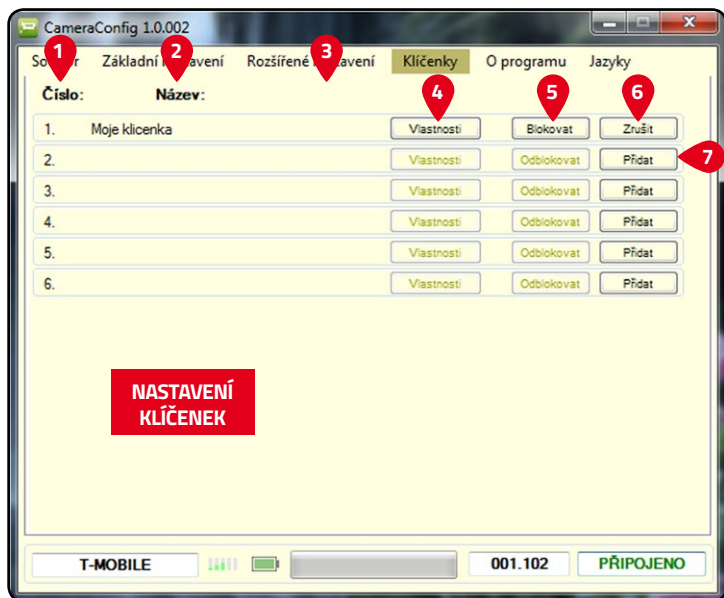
CameraConfig 1.0.002

So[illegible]r Základní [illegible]avení Rozšířené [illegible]stavení Klíčenky O programu Jazyky

1 2 3

Číslo: Název:

4 5 6

| | | | | |
|---|---|---|---|---|
| 1. | Moje klicenka | Vlastnosti | Blokovat | Zrušit |
| 2. | | Vlastnosti | Odblokovat | Přidat |
| 3. | | Vlastnosti | Odblokovat | Přidat |
| 4. | | Vlastnosti | Odblokovat | Přidat |
| 5. | | Vlastnosti | Odblokovat | Přidat |
| 6. | | Vlastnosti | Odblokovat | Přidat |

7

NASTAVENÍ KLÍČENEK

T-MOBILE 001.102 PŘIPOJENO